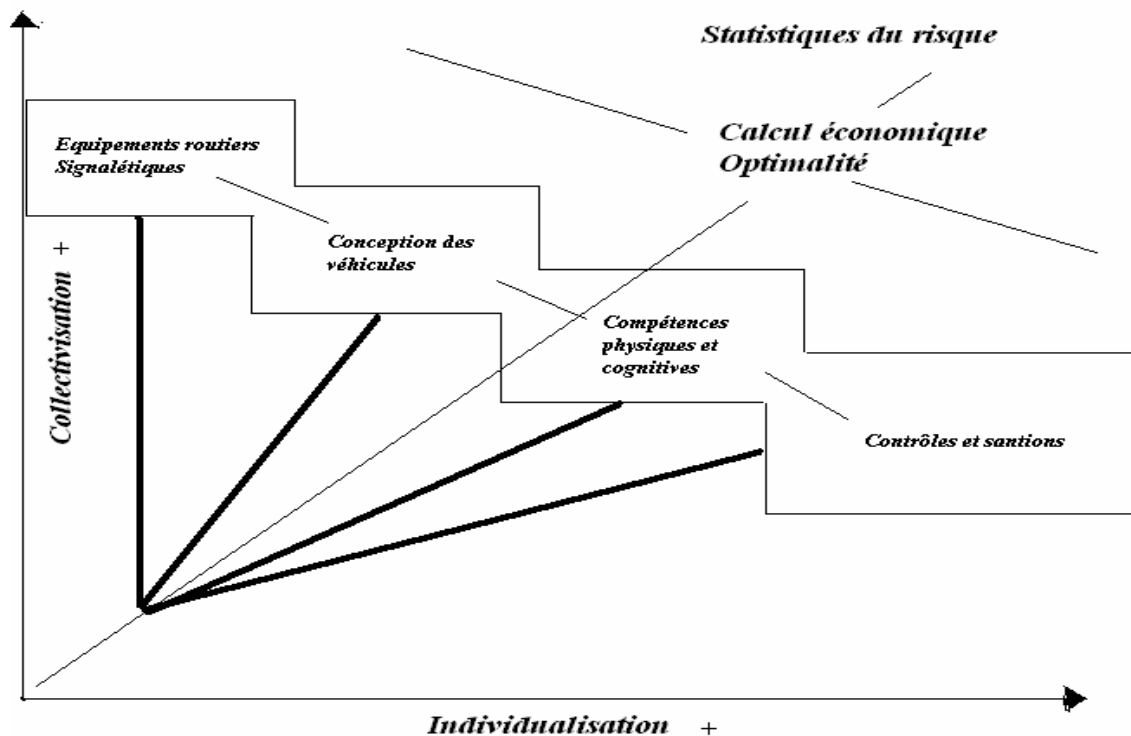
Statistiques du risque

Calcul économique
Optimalité

Equipements routiers
Signalétiques

Conception des véhicules

Compétences physiques et cognitives

Contrôles et santions

Collectivisation +

Individualisation +